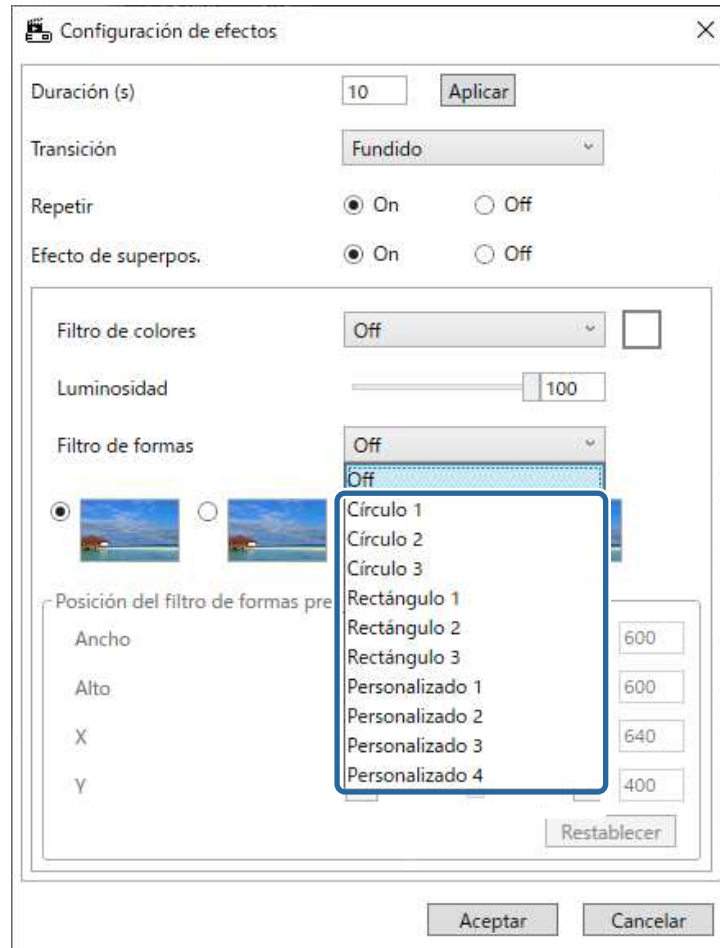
Configuración de efectos

Duración (s) 10 Aplicar

Transición Fundido

Repetir On Off

Efecto de superpos. On Off

Filtro de colores Off

Luminosidad 100

Filtro de formas Off

Off
Círculo 1
Círculo 2
Círculo 3
Rectángulo 1
Rectángulo 2
Rectángulo 3
Personalizado 1
Personalizado 2
Personalizado 3
Personalizado 4

Posición del filtro de formas pre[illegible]

Ancho 600

Alto 600

X 640

Y 400

Restablecer

Aceptar Cancelar